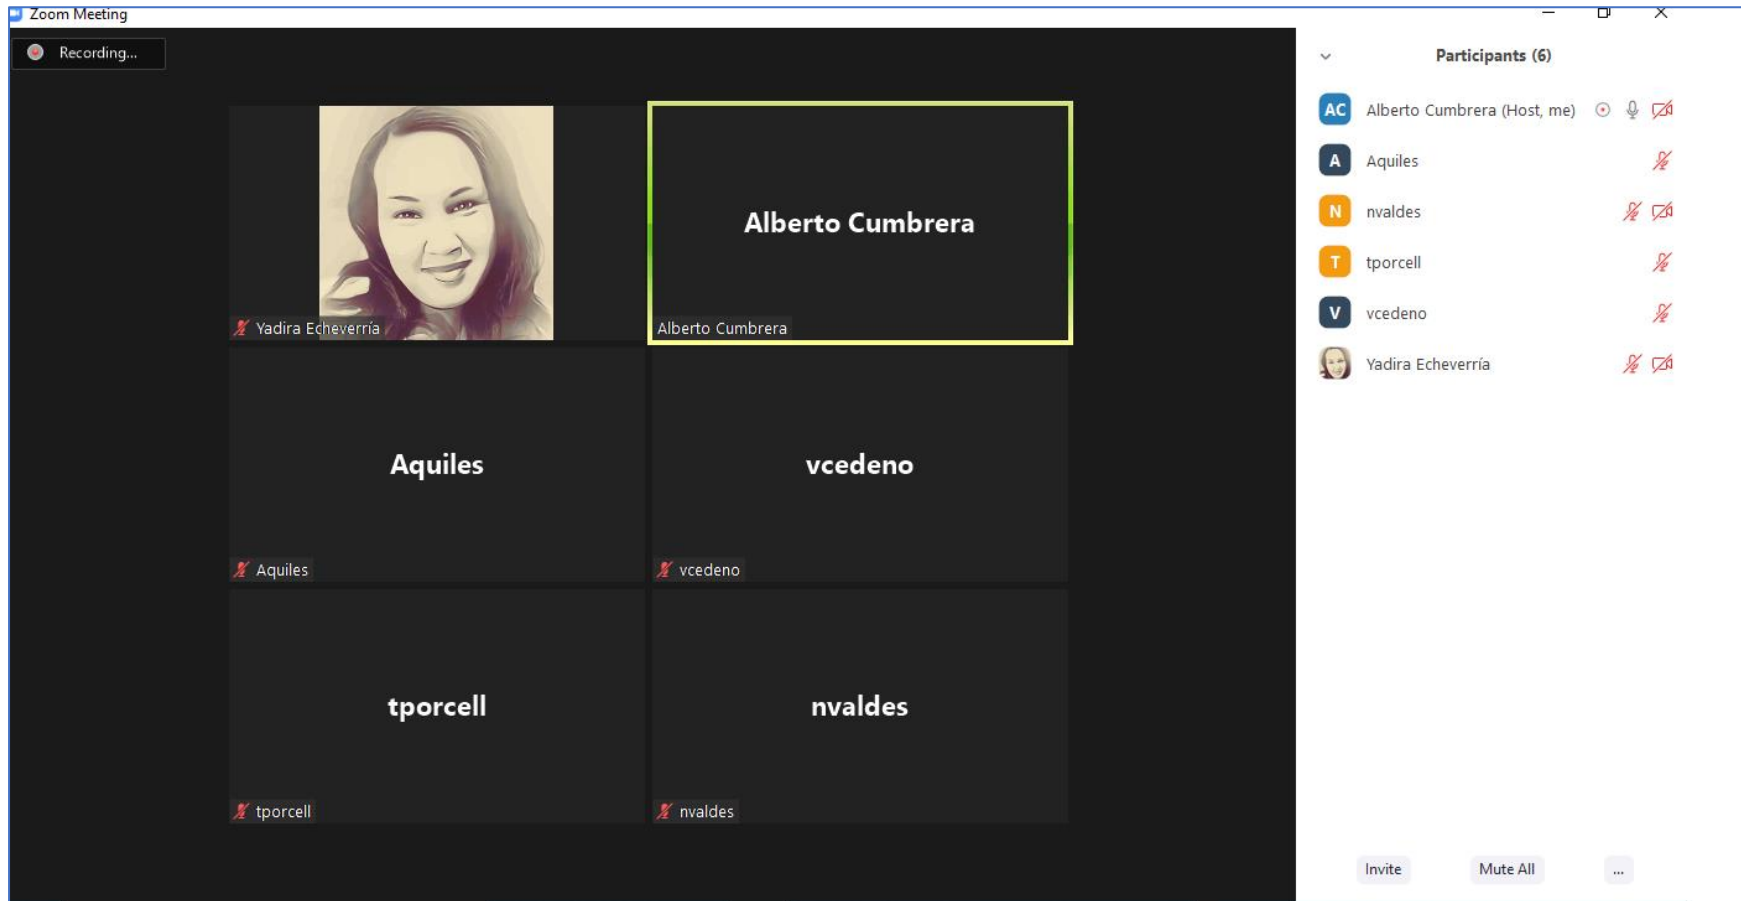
Zoom Meeting

Recording...

Yadira Echeverría

Alberto Cumbrera

Alberto Cumbrera

Aquiles

Aquiles

vcedeno

vcedeno

tporcell

tporcell

nvaldes

nvaldes

Participants (6)

AC Alberto Cumbrera (Host, me)

A Aquiles

N nvaldes

T tporcell

V vcedeno

Yadira Echeverría

Invite

Mute All

...